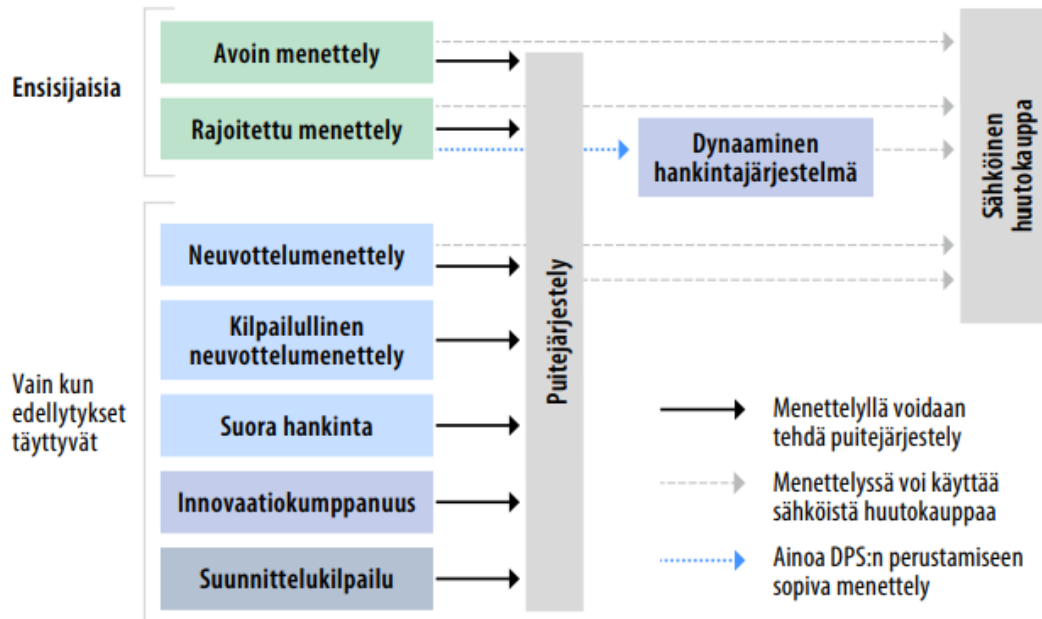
Ensisijaisia

Avoin menettely

Rajoitettu menettely

Vain kun edellytykset täyttyvät

Neuvottelumenettely

Kilpailullinen neuvottelumenettely

Suora hankinta

Innovaatiokumppanuus

Suunnittelukilpailu

Puitejärjestely

Dynaaminen hankintajärjestelmä

Sähköinen huutokauppa

Menettelyllä voidaan tehdä puitejärjestely

Menettelyssä voi käyttää sähköistä huutokauppaa

Ainoa DPS:n perustamiseen sopiva menettely